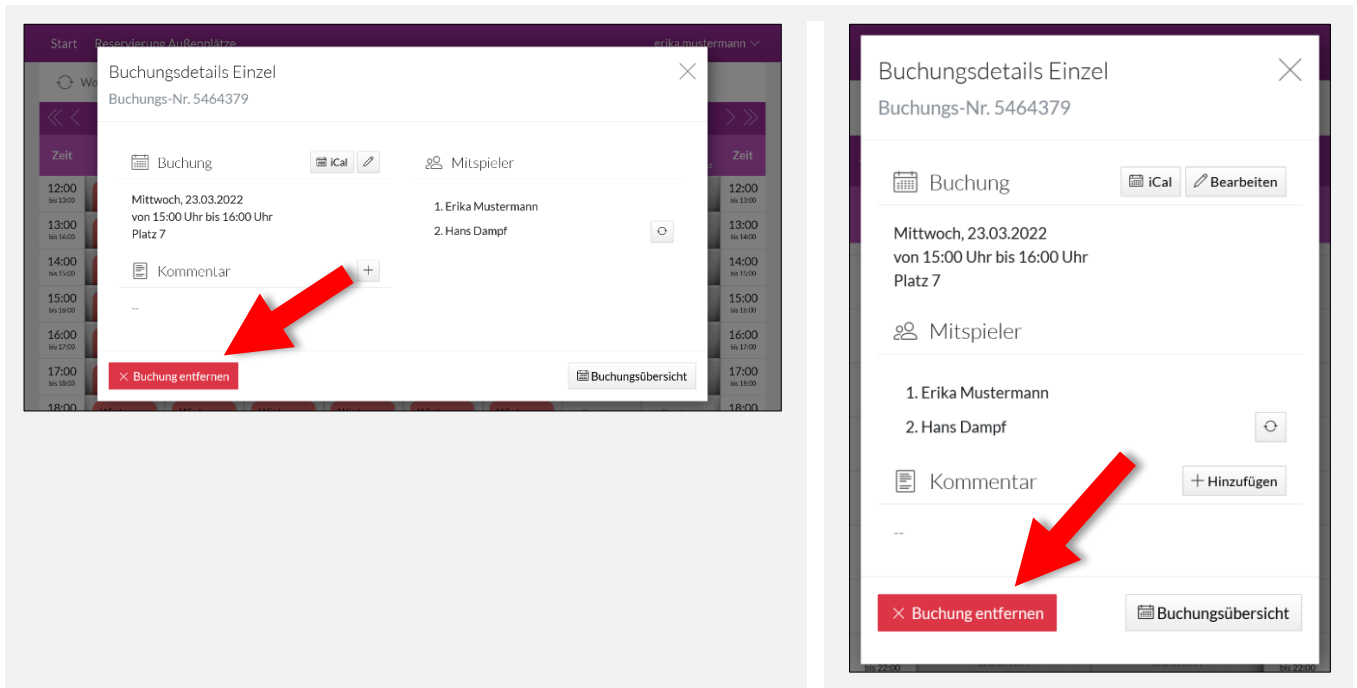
Start Reservierung Außenplätze erika.mustermann

Wo

Zeit

12:00 bis 13:00
13:00 bis 14:00
14:00 bis 15:00
15:00 bis 16:00
16:00 bis 17:00
17:00 bis 18:00
18:00

Zeit

12:00 bis 13:00
13:00 bis 14:00
14:00 bis 15:00
15:00 bis 16:00
16:00 bis 17:00
17:00 bis 18:00
18:00

Buchungsdetails Einzel
Buchungs-Nr. 5464379

Buchung iCal

Mittwoch, 23.03.2022
von 15:00 Uhr bis 16:00 Uhr
Platz 7

Kommentar +

--

Mitspieler

1. Erika Mustermann
2. Hans Dampf

× Buchung entfernen

Buchungsübersicht

Buchungsdetails Einzel
Buchungs-Nr. 5464379

Buchung iCal Bearbeiten

Mittwoch, 23.03.2022
von 15:00 Uhr bis 16:00 Uhr
Platz 7

Mitspieler

1. Erika Mustermann
2. Hans Dampf

Kommentar + Hinzufügen

--

× Buchung entfernen

Buchungsübersicht

bis 22:00

bis 22:00